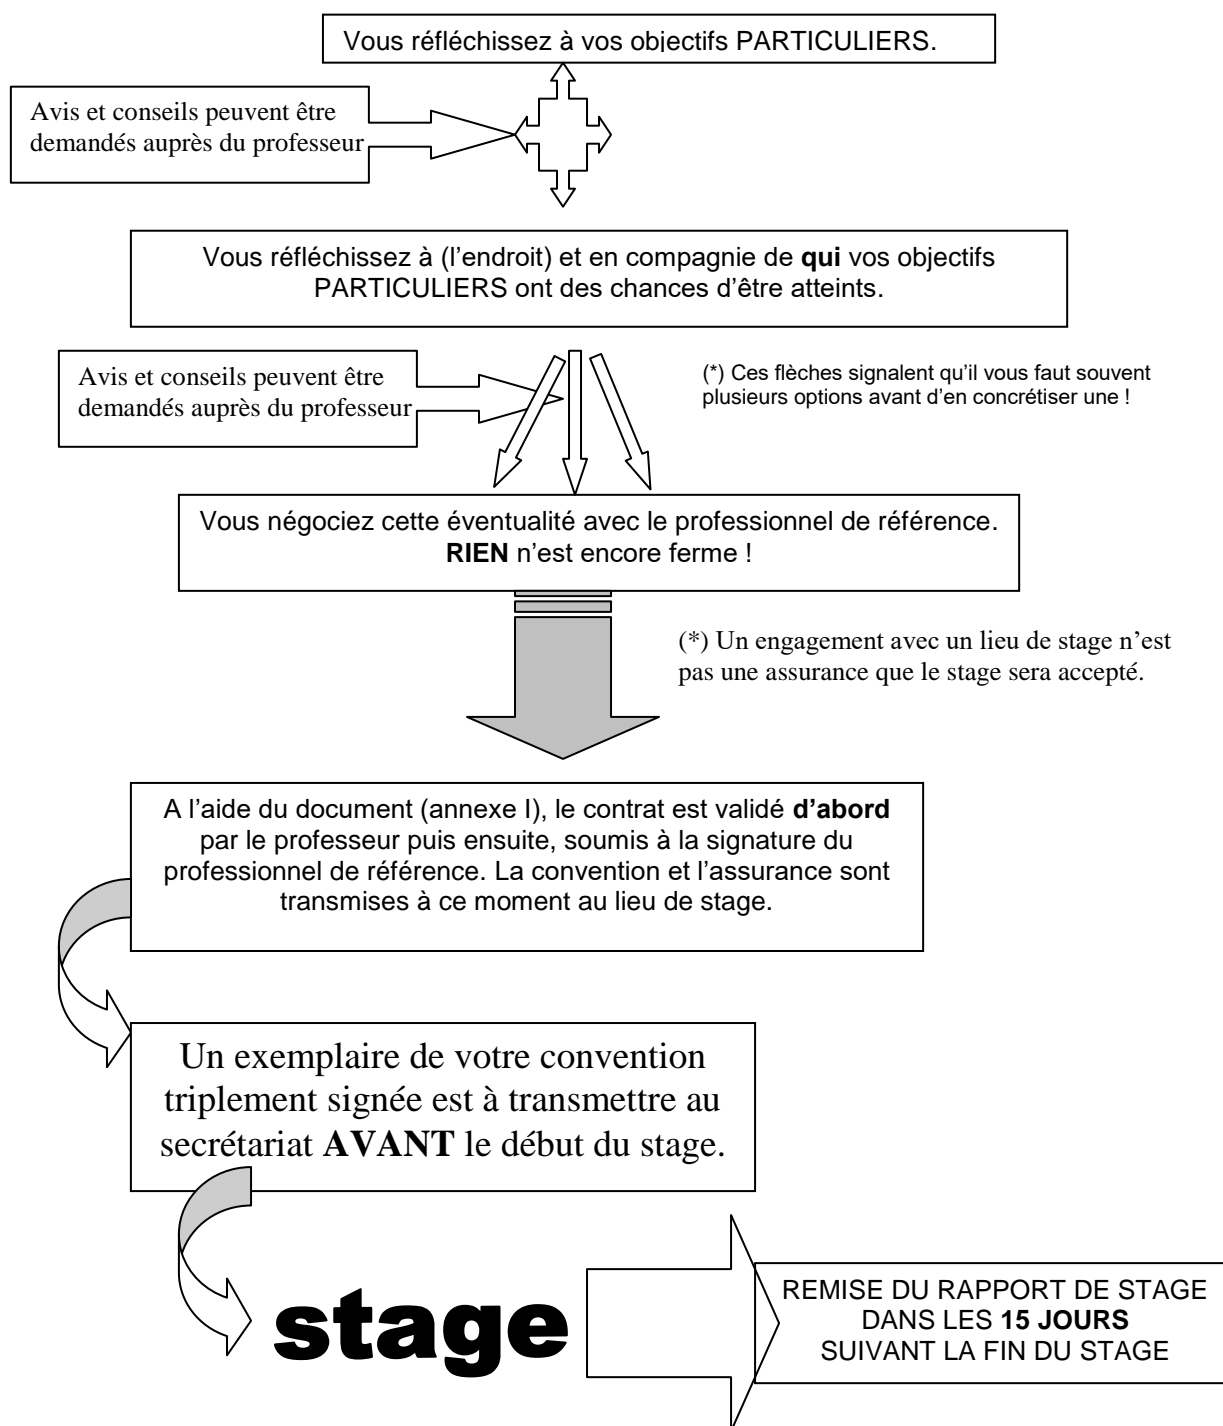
Vous réfléchissez à vos objectifs PARTICULIERS.

Avis et conseils peuvent être demandés auprès du professeur

Vous réfléchissez à (l'endroit) et en compagnie de **qui** vos objectifs PARTICULIERS ont des chances d'être atteints.

Avis et conseils peuvent être demandés auprès du professeur

(*) Ces flèches signalent qu'il vous faut souvent plusieurs options avant d'en concrétiser une !

Vous négociez cette éventualité avec le professionnel de référence. **RIEN** n'est encore ferme !

(*) Un engagement avec un lieu de stage n'est pas une assurance que le stage sera accepté.

A l'aide du document (annexe I), le contrat est validé **d'abord** par le professeur puis ensuite, soumis à la signature du professionnel de référence. La convention et l'assurance sont transmises à ce moment au lieu de stage.

Un exemplaire de votre convention triplement signée est à transmettre au secrétariat **AVANT** le début du stage.

stage

REMISE DU RAPPORT DE STAGE DANS LES **15 JOURS** SUIVANT LA FIN DU STAGE